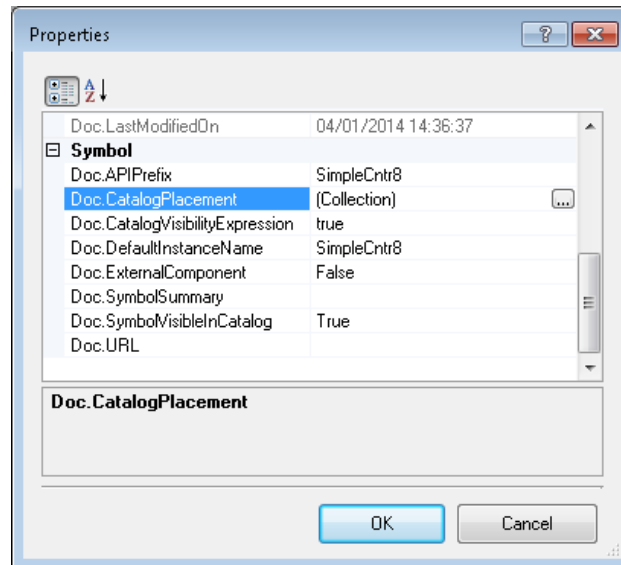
Properties

?

A Z

| Doc.LastModifiedOn | 04/01/2014 14:36:37 |
|---|---|
| ⊟ Symbol | |
| Doc.APIPrefix | SimpleCntr8 |
| Doc.CatalogPlacement | (Collection) ... |
| Doc.CatalogVisibilityExpression | true |
| Doc.DefaultInstanceName | SimpleCntr8 |
| Doc.ExternalComponent | False |
| Doc.SymbolSummary | |
| Doc.SymbolVisibleInCatalog | True |
| Doc.URL | |

Doc.CatalogPlacement

OK

Cancel